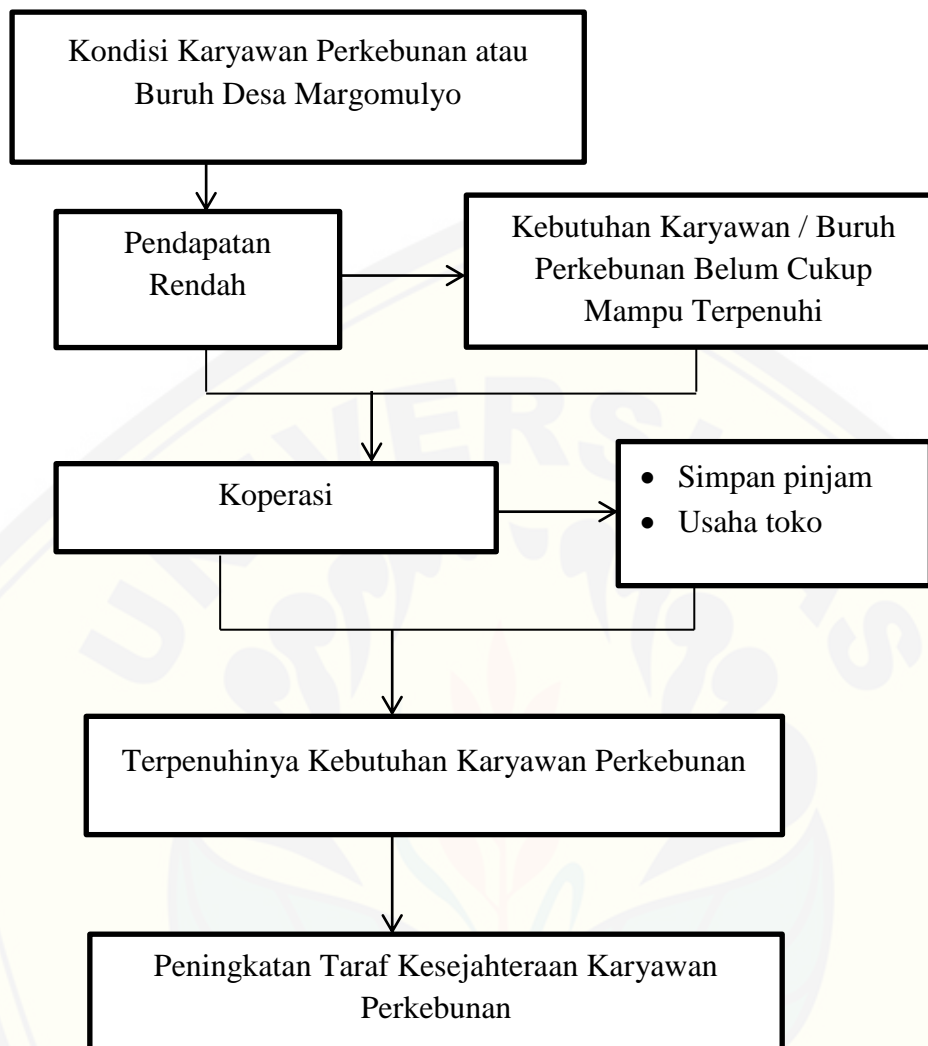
Kondisi Karyawan Perkebunan atau Buruh Desa Margomulyo

Pendapatan Rendah

Kebutuhan Karyawan / Buruh Perkebunan Belum Cukup Mampu Terpenuhi

Koperasi

- Simpan pinjam
- Usaha toko

Terpenuhinya Kebutuhan Karyawan Perkebunan

Peningkatan Taraf Kesejahteraan Karyawan Perkebunan